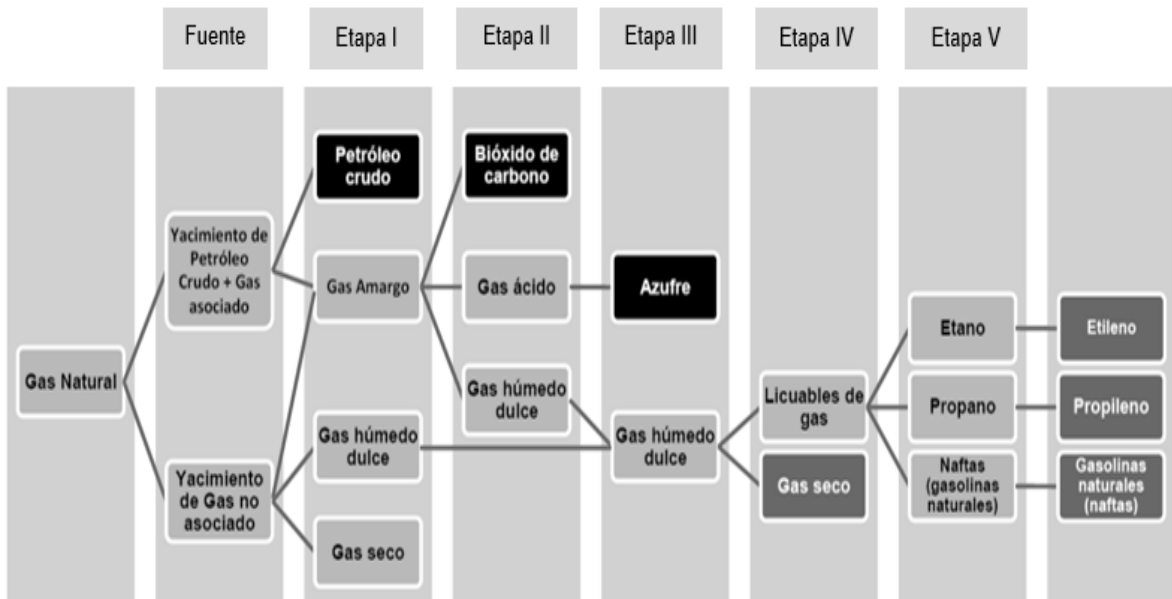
Fuente

Etapa I

Etapa II

Etapa III

Etapa IV

Etapa V

Gas Natural

Yacimiento de Petróleo Crudo + Gas asociado

Yacimiento de Gas no asociado

Petróleo crudo

Gas Amargo

Gas húmedo dulce

Gas seco

Bióxido de carbono

Gas ácido

Gas húmedo dulce

Azufre

Gas húmedo dulce

Licuables de gas

Gas seco

Etano

Propano

Naftas (gasolinas naturales)

Etileno

Propileno

Gasolinas naturales (naftas)